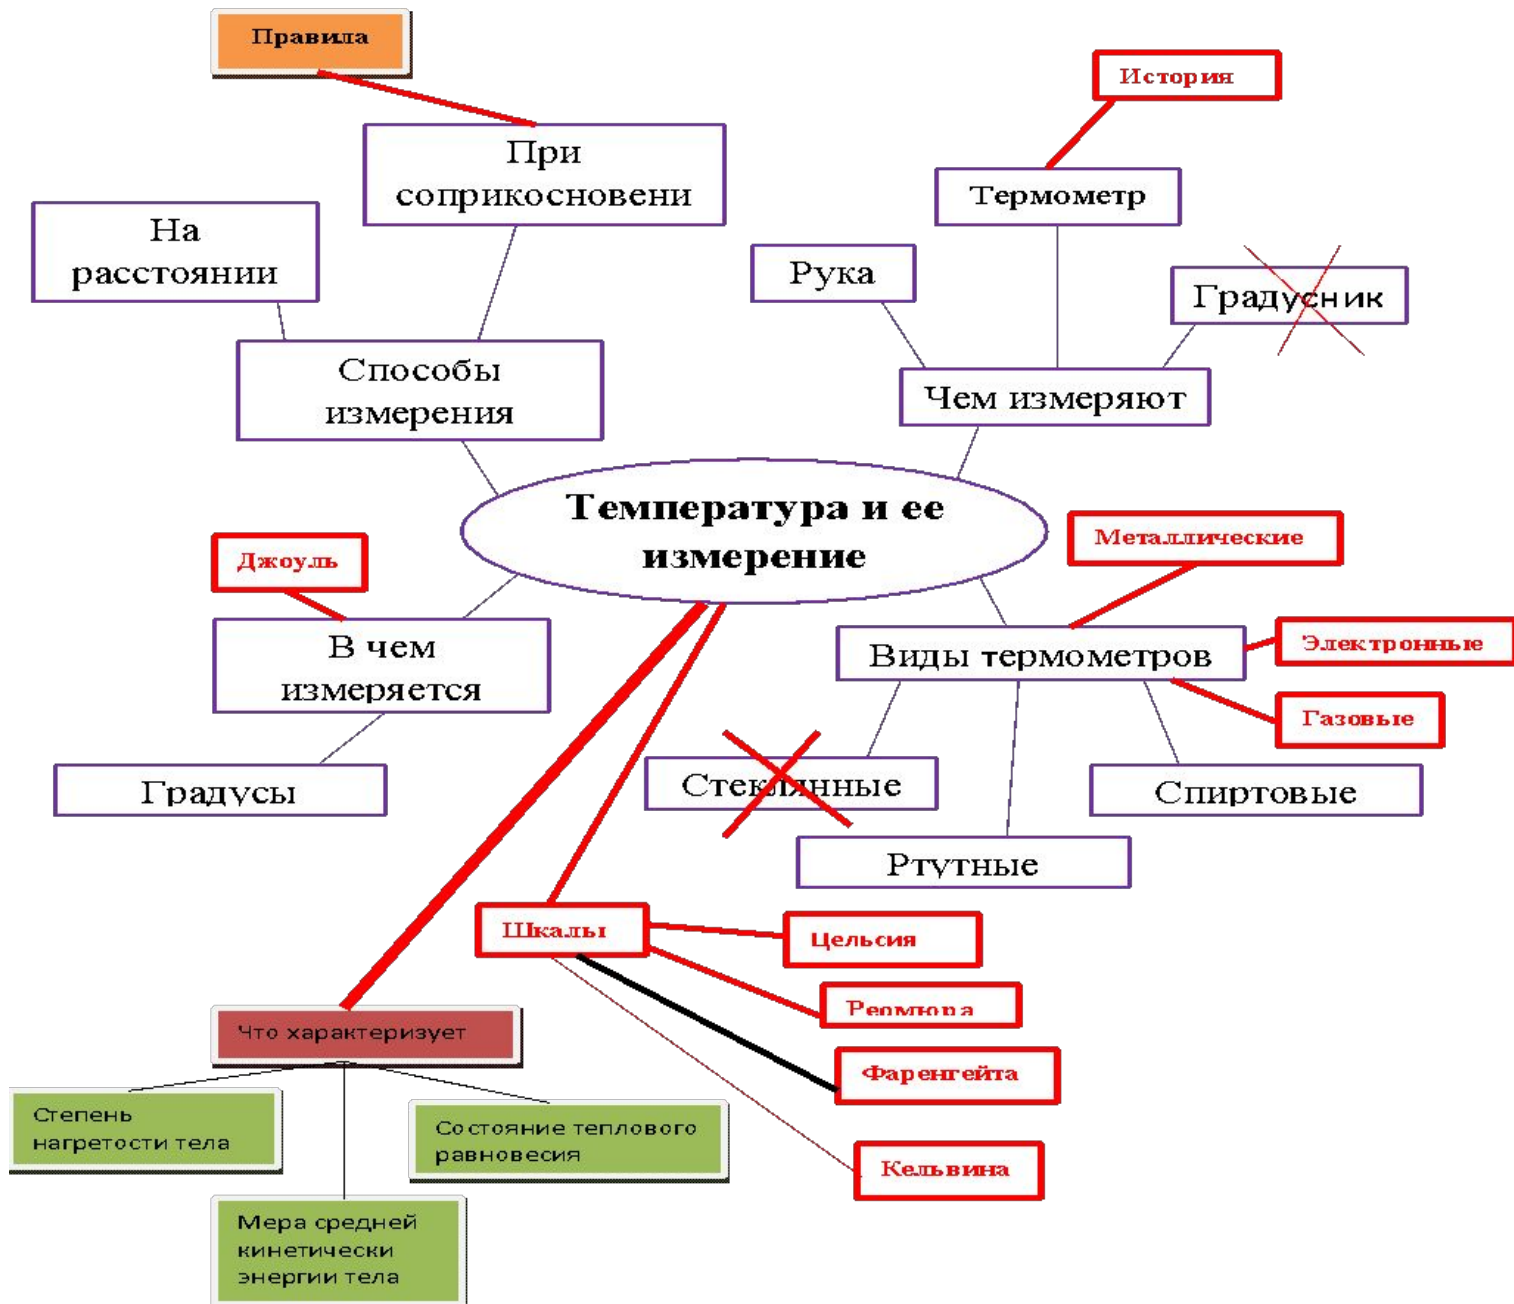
Правила

При соприкосновени

История

Термометр

На расстоянии

Рука

Градусник

Способы измерения

Чем измеряют

Температура и ее измерение

Джоуль

Металлические

В чем измеряется

Виды термометров

Электронные

Газовые

Градусы

Стеклянные

Спиртовые

Ртутные

Шкалы

Цельсия

Реомюра

Фаренгейта

Кельвина

Что характеризует

Степень нагретости тела

Состояние теплового равновесия

Мера средней кинетически энергии тела